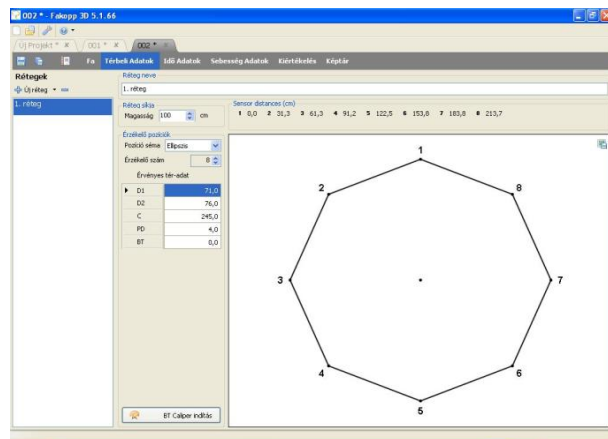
002 * - Fakopp 3D 5.1.66

Új Projekt * × | 001 * × | 002 * ×

Fa | Térbeli Adatok | Idő Adatok | Sebesség Adatok | Kiértékelés | Képtár

Rétegek

Új réteg

1. réteg

Réteg neve

1. réteg

Réteg síkja

Magasság 100 cm

Sensor distances (cm)

1 0,0 2 31,3 3 61,3 4 91,2 5 122,5 6 153,8 7 183,8 8 213,7

Érzékelő pozíciók

Pozíció séma Ellipszis

Érzékelő szám 8

Érvényes tér-adat

| | |
|---|---|
| D1 | 71,0 |
| D2 | 76,0 |
| C | 245,0 |
| PD | 4,0 |
| BT | 0,0 |

BT Caliper indítás

1

2

8

3

7

4

6

5